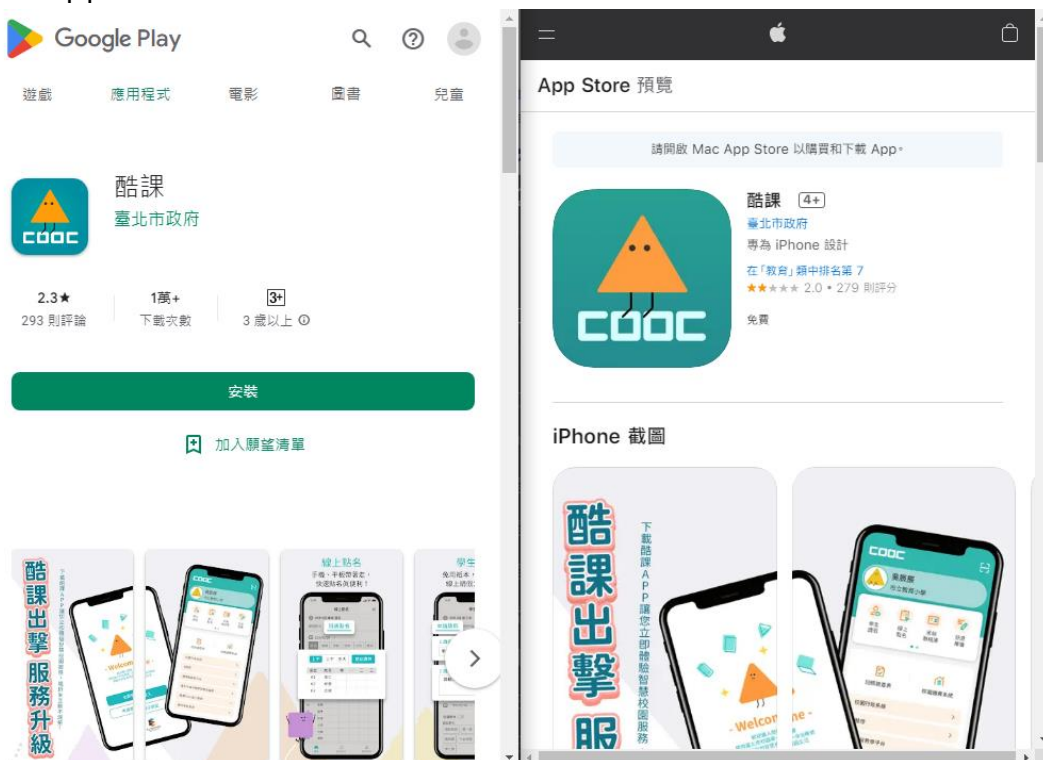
Google Play

遊戲 應用程式 電影 圖書 兒童

酷課
臺北市政府

COOC

2.3★
293 則評論

1萬+
下載次數

3+
3 歲以上

安裝

加入願望清單

酷課出擊 服務升級

- Welcome -

線上點名
手機、平板帶著走，快速點名快速利！

學生

App Store 預覽

請開啟 Mac App Store 以購買和下載 App。

酷課 4+
臺北市政府
專為 iPhone 設計
在「教育」類中排名第 7
★★★★★ 2.0 • 279 則評分
免費

COOC

iPhone 截圖

酷課出擊服

下載酷課APP讓您立即體驗智慧校園服務

- Welcome -

COOC